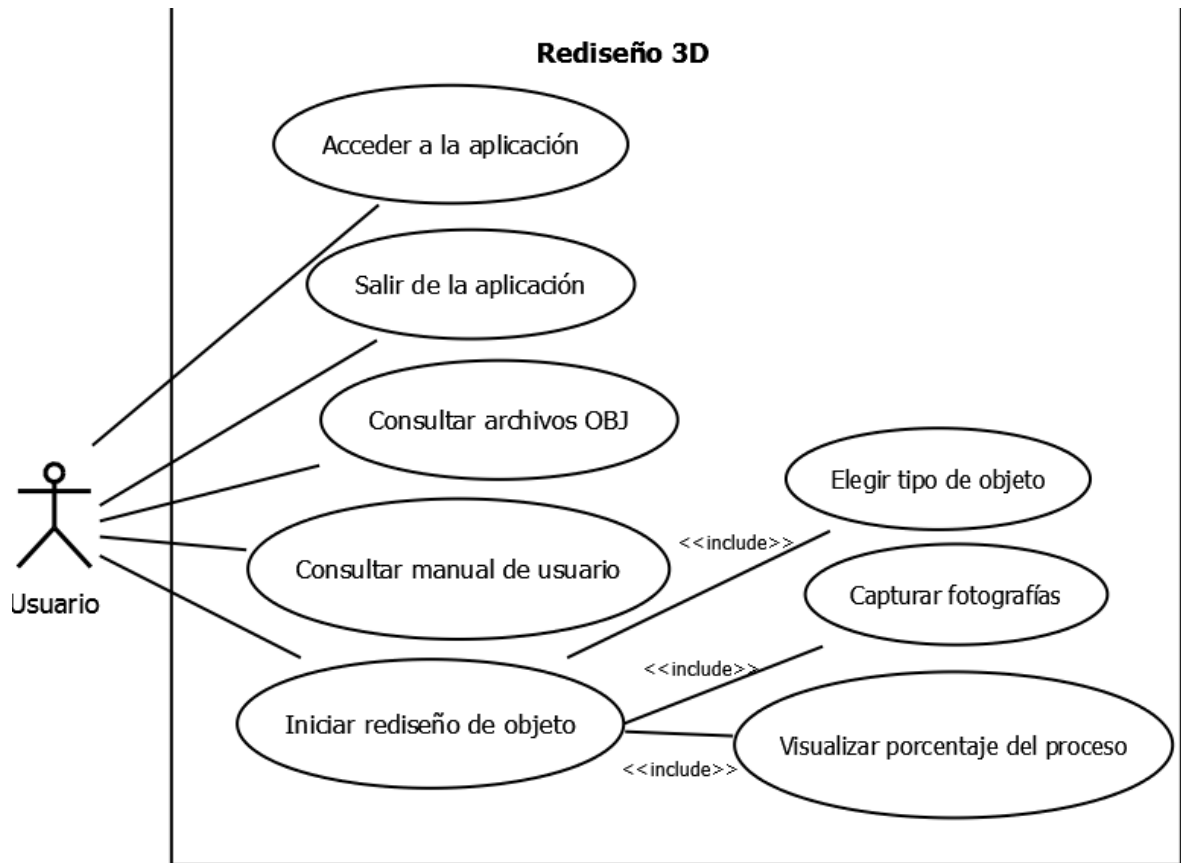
Rediseño 3D

Acceder a la aplicación

Salir de la aplicación

Consultar archivos OBJ

Consultar manual de usuario

Iniciar rediseño de objeto

Elegir tipo de objeto

Capturar fotografías

Visualizar porcentaje del proceso

<<include>>

<<include>>

<<include>>

Usuario